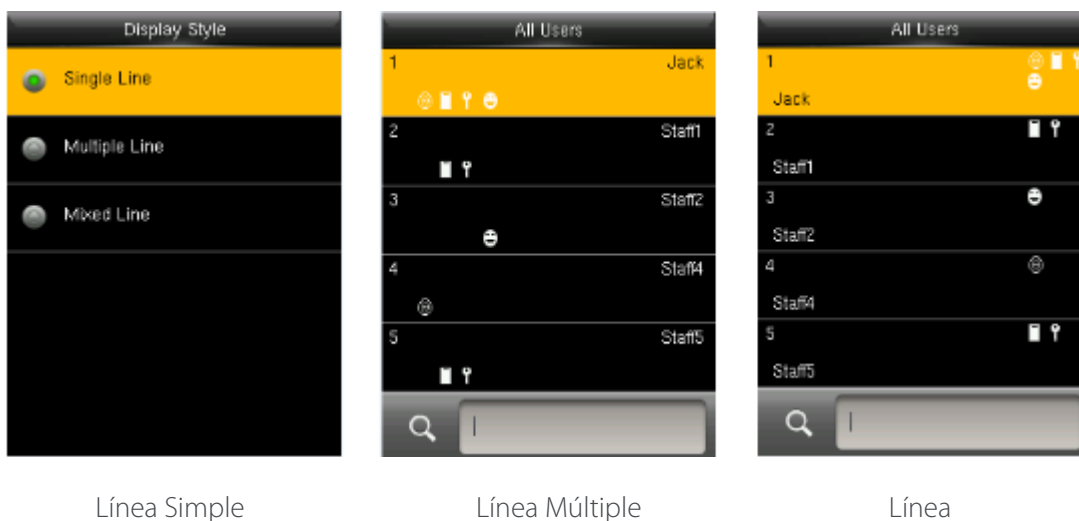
Display Style

Single Line

Multiple Line

Mixed Line

All Users

1 Jack

2 Staff1

3 Staff2

4 Staff4

5 Staff5

All Users

1

Jack

2

Staff1

3

Staff2

4

Staff4

5

Staff5

Línea Simple

Línea Múltiple

Línea